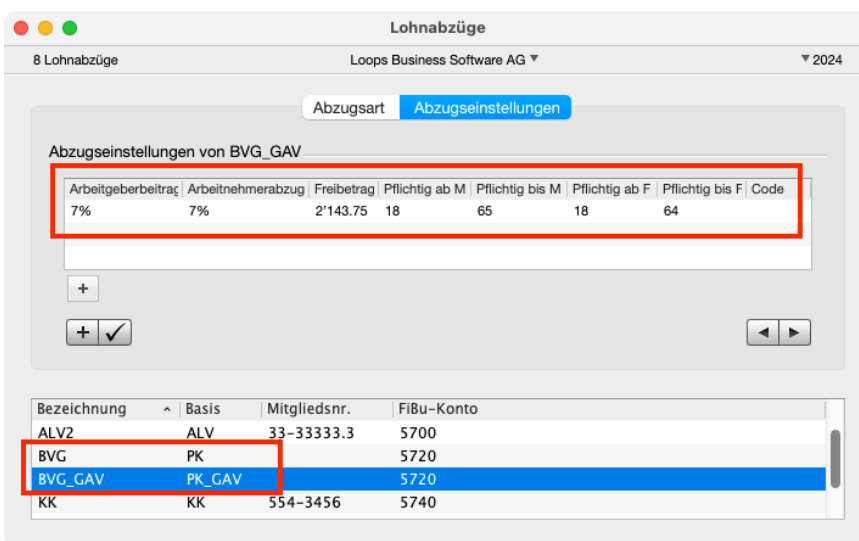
Lohnabzüge

8 Lohnabzüge

Loops Business Software AG ▼

▼2024

Abzugsart | Abzugseinstellungen

Abzugseinstellungen von BVG_GAV

| Arbeitgeberbeitrag | Arbeitnehmerabzug | Freibetrag | Pflichtig ab M | Pflichtig bis M | Pflichtig ab F | Pflichtig bis F | Code |
|---|---|---|---|---|---|---|---|
| 7% | 7% | 2'143.75 | 18 | 65 | 18 | 64 | |

+

+ ✓

◀ ▶

| Bezeichnung | Basis | Mitgliedsnr. | FiBu-Konto |
|---|---|---|---|
| ALV2 | ALV | 33-33333.3 | 5700 |
| BVG | PK | | 5720 |
| BVG_GAV | PK_GAV | | 5720 |
| KK | KK | 554-3456 | 5740 |